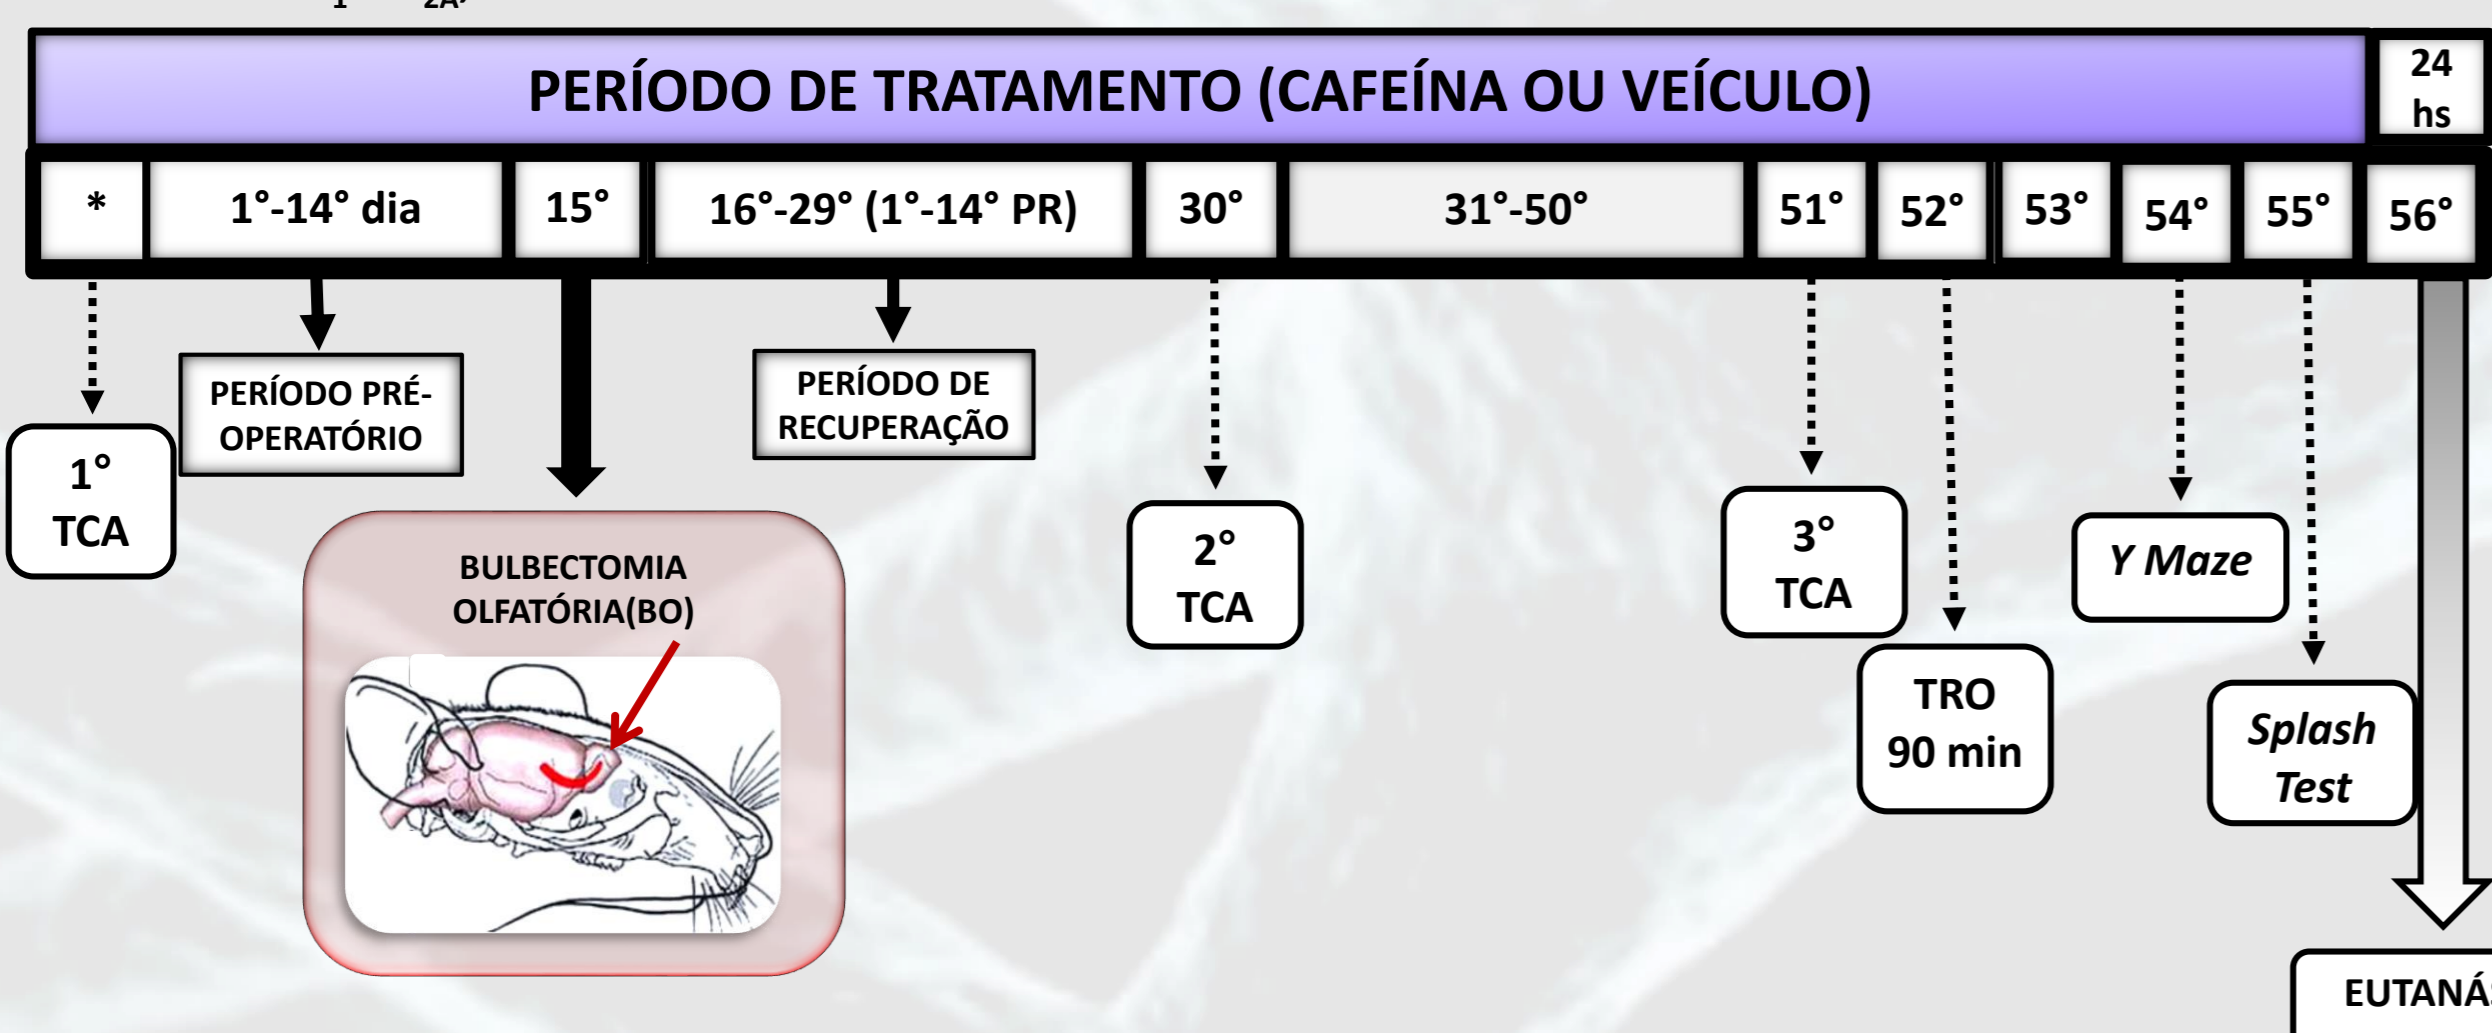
PERÍODO DE TRATAMENTO (CAFEÍNA OU VEÍCULO)

24 hs

| * | 1°-14° dia | 15° | 16°-29° (1°-14° PR) | 30° | 31°-50° | 51° | 52° | 53° | 54° | 55° | 56° |
|---|---|---|---|---|---|---|---|---|---|---|---|

1° TCA

PERÍODO PRÉ-OPERATÓRIO

BULBECTOMIA OLFATÓRIA(BO)

PERÍODO DE RECUPERAÇÃO

2° TCA

3° TCA

TRO 90 min

Y Maze

Splash Test

EUTANÁ